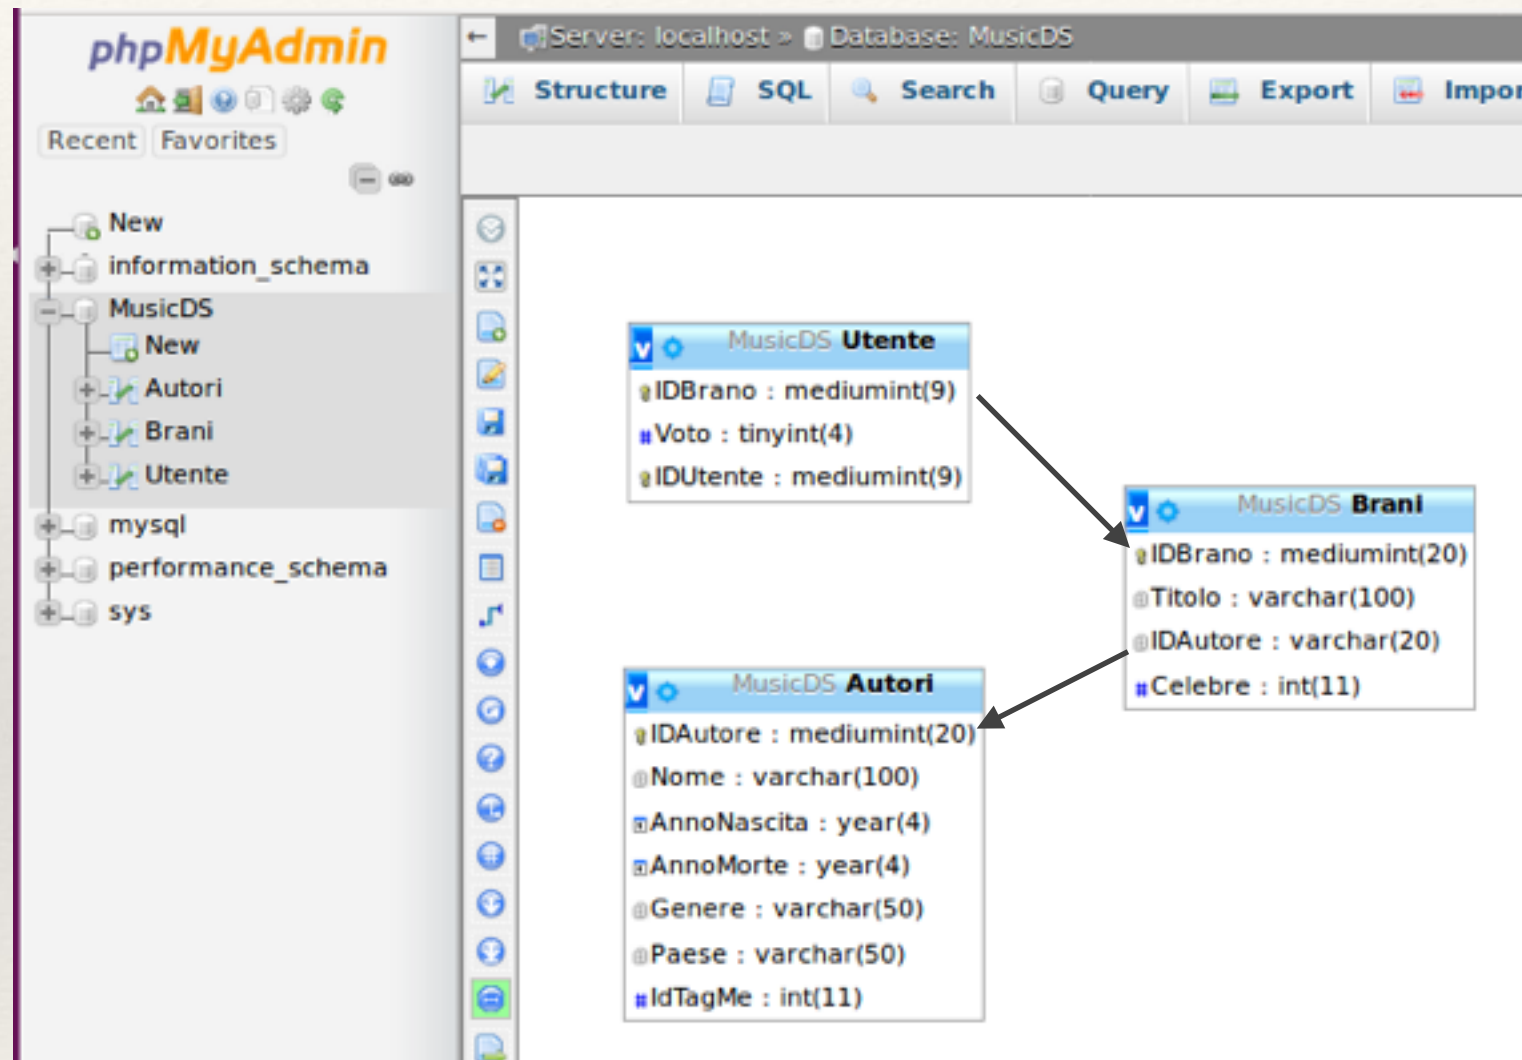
phpMyAdmin

Recent Favorites

New
information_schema
MusicDS
New
Autori
Brani
Utente
mysql
performance_schema
sys

Server: localhost » Database: MusicDS

Structure SQL Search Query Export Impor

v MusicDS Utente
IDBrano : mediumint(9)
Voto : tinyint(4)
IDUtente : mediumint(9)

v MusicDS Brani
IDBrano : mediumint(20)
Titolo : varchar(100)
IDAutore : varchar(20)
Celebre : int(11)

v MusicDS Autori
IDAutore : mediumint(20)
Nome : varchar(100)
AnnoNascita : year(4)
AnnoMorte : year(4)
Genere : varchar(50)
Paese : varchar(50)
IdTagMe : int(11)